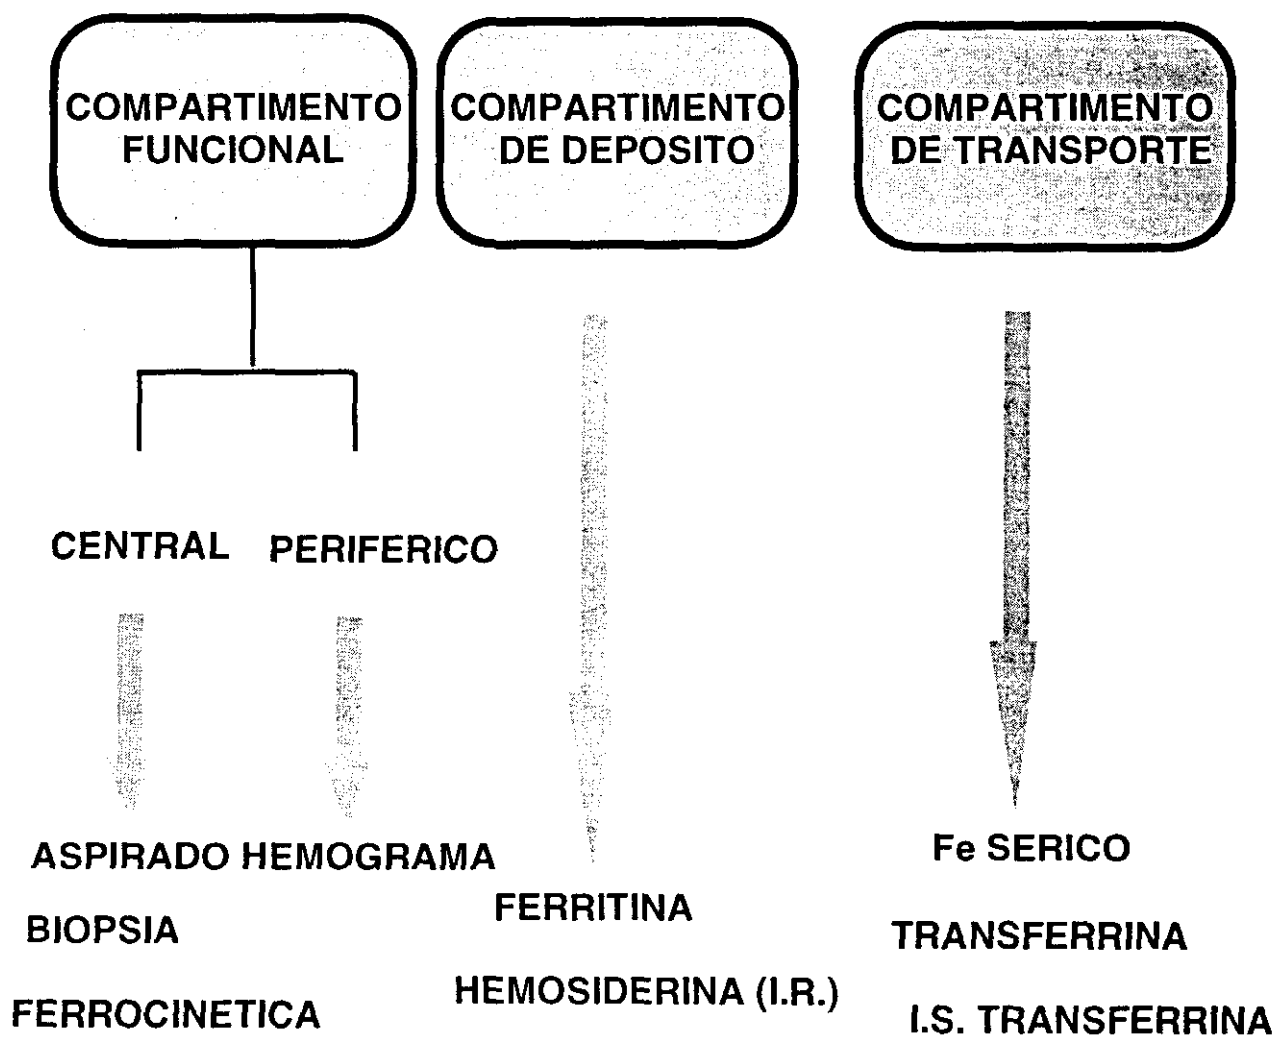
COMPARTIMENTO FUNCIONAL

COMPARTIMENTO DE DEPOSITO

COMPARTIMENTO DE TRANSPORTE

CENTRAL

PERIFERICO

ASPIRADO

BIOPSIA

FERROCINETICA

HEMOGRAMA

FERRITINA

HEMOSIDERINA (I.R.)

Fe SERICO

TRANSFERRINA

I.S. TRANSFERRINA